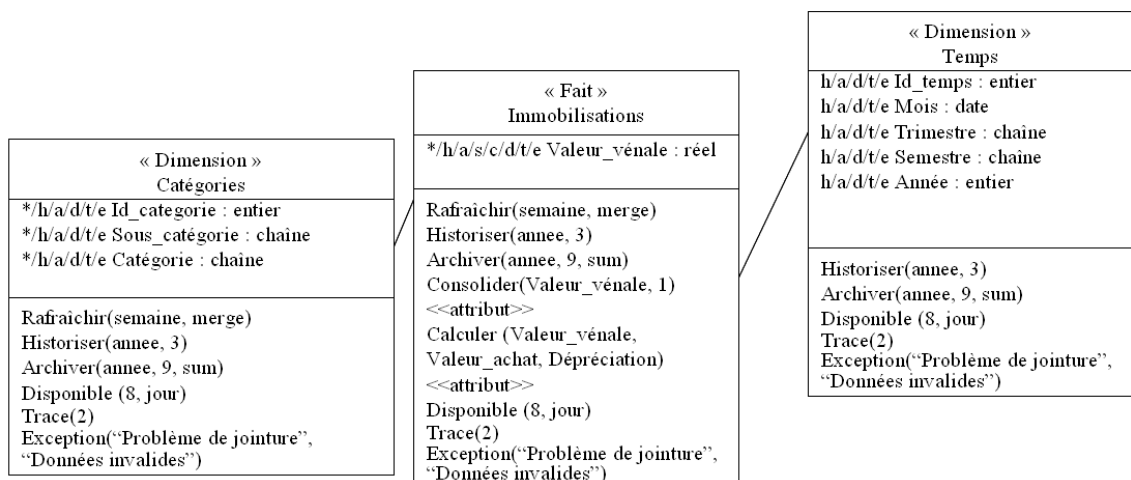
« Dimension »
Catégories
*/h/a/d/t/e Id_categorie : entier
*/h/a/d/t/e Sous_catégorie : chaîne
*/h/a/d/t/e Catégorie : chaine

Rafraîchir(semaine, merge)
Historiser(annee, 3)
Archiver(annee, 9, sum)
Disponible (8, jour)
Trace(2)
Exception("Problème de jointure", "Données invalides")

« Fait »
Immobilisations
*/h/a/s/c/d/t/e Valeur_vénale : réel

Rafraîchir(semaine, merge)
Historiser(annee, 3)
Archiver(annee, 9, sum)
Consolider(Valeur_vénale, 1)
<<attribut>>
Calculer (Valeur_vénale, Valeur_achat, Dépréciation)
<<attribut>>
Disponible (8, jour)
Trace(2)
Exception("Problème de jointure", "Données invalides")

« Dimension »
Temps
h/a/d/t/e Id_temps : entier
h/a/d/t/e Mois : date
h/a/d/t/e Trimestre : chaîne
h/a/d/t/e Semestre : chaîne
h/a/d/t/e Année : entier

Historiser(annee, 3)
Archiver(annee, 9, sum)
Disponible (8, jour)
Trace(2)
Exception("Problème de jointure", "Données invalides")